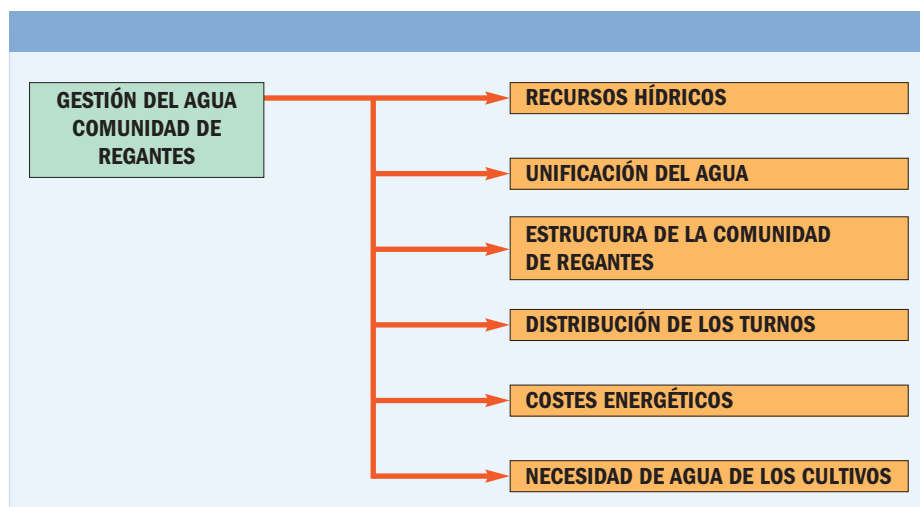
GESTIÓN DEL AGUA COMUNIDAD DE REGANTES

RECURSOS HÍDRICOS

UNIFICACIÓN DEL AGUA

ESTRUCTURA DE LA COMUNIDAD DE REGANTES

DISTRIBUCIÓN DE LOS TURNOS

COSTES ENERGÉTICOS

NECESIDAD DE AGUA DE LOS CULTIVOS